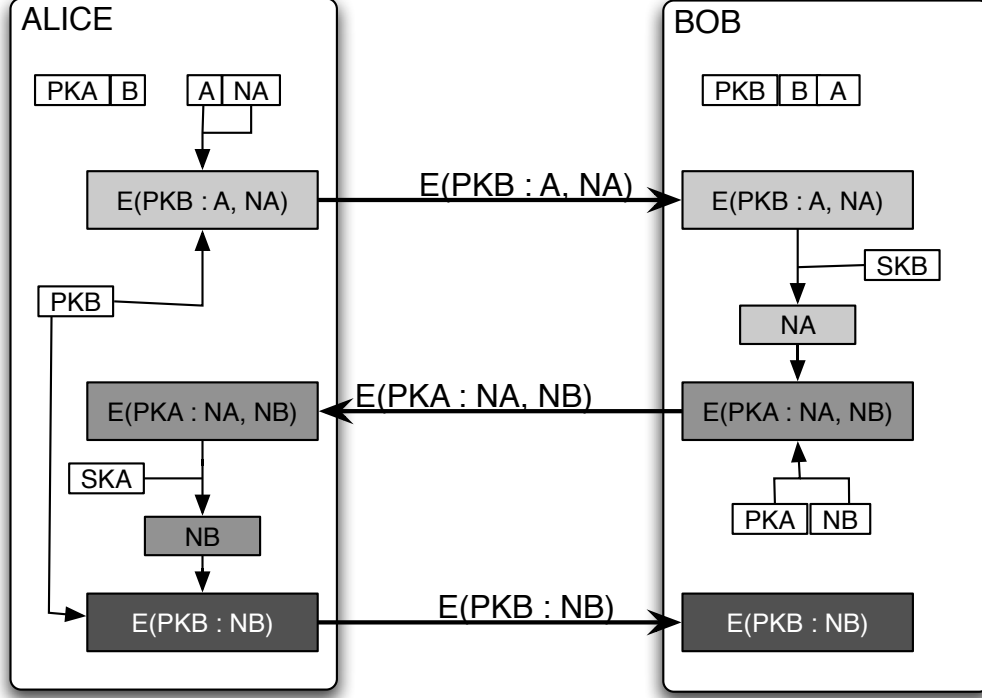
ALICE

PKA | B

A | NA

E(PKB : A, NA)

PKB

E(PKA : NA, NB)

SKA

NB

E(PKB : NB)

E(PKB : A, NA)

E(PKA : NA, NB)

E(PKB : NB)

BOB

PKB | B | A

E(PKB : A, NA)

SKB

NA

E(PKA : NA, NB)

PKA | NB

E(PKB : NB)